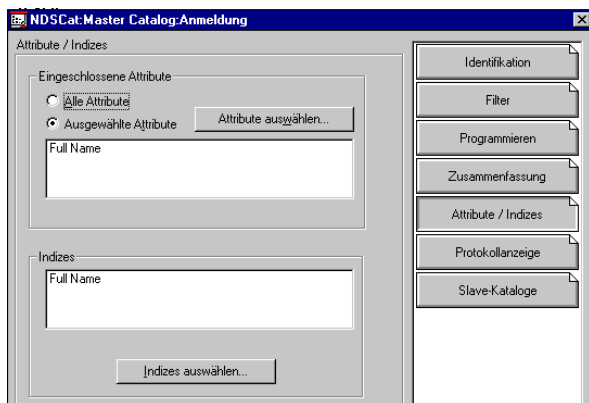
NDSCat:Master Catalog:Anmeldung

Attribute / Indizes

Eingeschlossene Attribute

Alle Attribute

Ausgewählte Attribute

Attribute auswählen...

Full Name

Indizes

Full Name

Indizes auswählen...

Identifikation

Filter

Programmieren

Zusammenfassung

Attribute / Indizes

Protokollanzeige

Slave-Kataloge